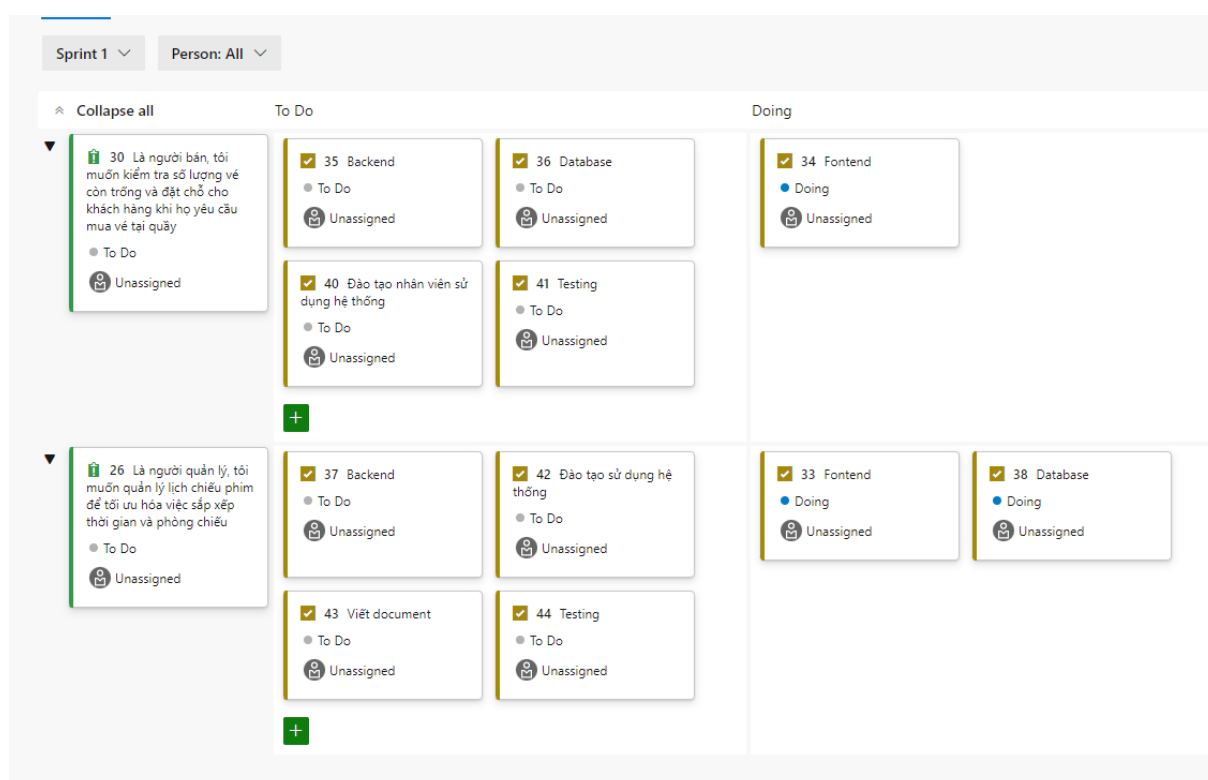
Sprint 1

Person: All

Collapse all

To Do

Doing

30 Là người bán, tôi muốn kiểm tra số lượng vé còn trống và đặt chỗ cho khách hàng khi họ yêu cầu mua vé tại quầy
To Do
Unassigned

35 Backend
To Do
Unassigned

36 Database
To Do
Unassigned

40 Đào tạo nhân viên sử dụng hệ thống
To Do
Unassigned

41 Testing
To Do
Unassigned

+

34 Fontend
Doing
Unassigned

26 Là người quản lý, tôi muốn quản lý lịch chiếu phim để tối ưu hóa việc sắp xếp thời gian và phòng chiếu
To Do
Unassigned

37 Backend
To Do
Unassigned

42 Đào tạo sử dụng hệ thống
To Do
Unassigned

43 Viết document
To Do
Unassigned

44 Testing
To Do
Unassigned

+

33 Fontend
Doing
Unassigned

38 Database
Doing
Unassigned